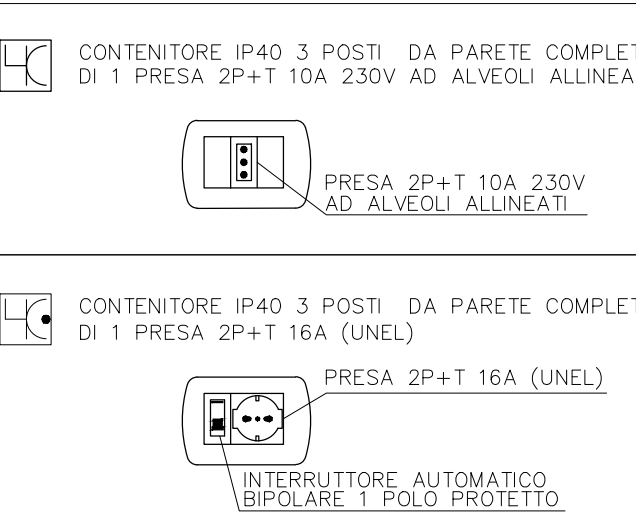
CONTENITORE IP40 3 POSTI DA PARETE COMPLET
DI 1 PRESA 2P+T 10A 230V AD ALVEOLI ALLINEA

PRESA 2P+T 10A 230V
AD ALVEOLI ALLINEATI

CONTENITORE IP40 3 POSTI DA PARETE COMPLET
DI 1 PRESA 2P+T 16A (UNEL)

PRESA 2P+T 16A (UNEL)

INTERRUTTORE AUTOMATICO
BIPOLARE 1 POLO PROTETTO